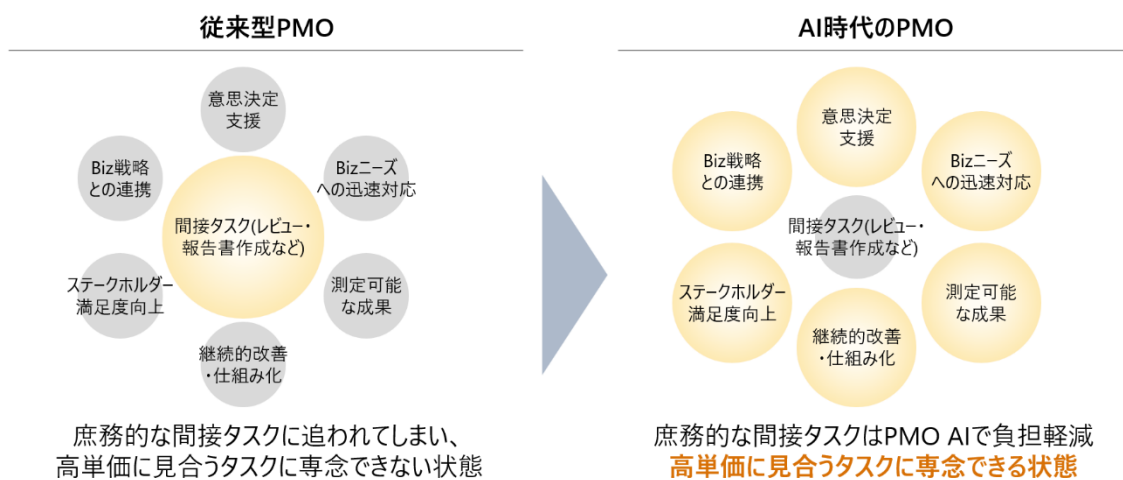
従来型PMO

意思決定支援

Biz戦略との連携

Bizニーズへの迅速対応

間接タスク(レビュー・報告書作成など)

ステークホルダー満足度向上

測定可能な成果

継続的改善・仕組み化

庶務的な間接タスクに追われてしまい、高単価に見合うタスクに専念できない状態

AI時代のPMO

意思決定支援

Biz戦略との連携

Bizニーズへの迅速対応

間接タスク(レビュー・報告書作成など)

ステークホルダー満足度向上

測定可能な成果

継続的改善・仕組み化

庶務的な間接タスクはPMO AIで負担軽減
高単価に見合うタスクに専念できる状態